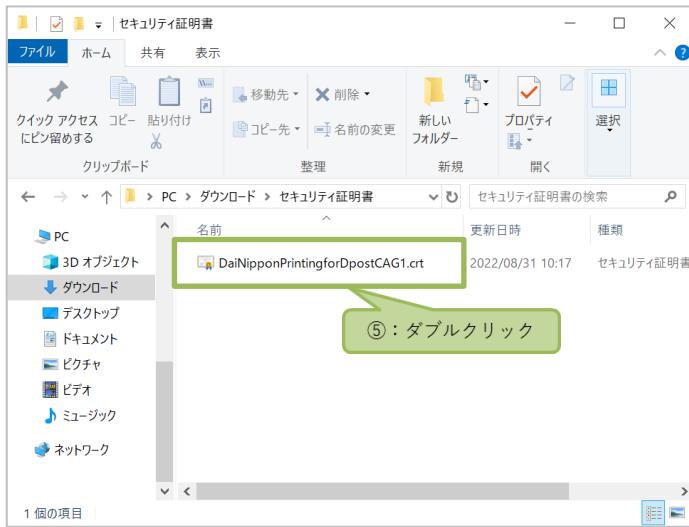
セキュリティ証明書

ファイル ホーム 共有 表示

クイック アクセスにピン留めする
コピー
貼り付け
クリップボード

移動先
コピー先
削除
名前の変更
整理

新しいフォルダー
新規

プロパティ
開く

選択

PC > ダウンロード > セキュリティ証明書

セキュリティ証明書の検索

PC
3D オブジェクト
ダウンロード
デスクトップ
ドキュメント
ピクチャ
ビデオ
ミュージック
ネットワーク

| 名前 | 更新日時 | 種類 |
|---|---|---|
| DaiNipponPrintingforDpostCAG1.crt | 2022/08/31 10:17 | セキュリティ証明書 |

⑤：ダブルクリック

1 個の項目